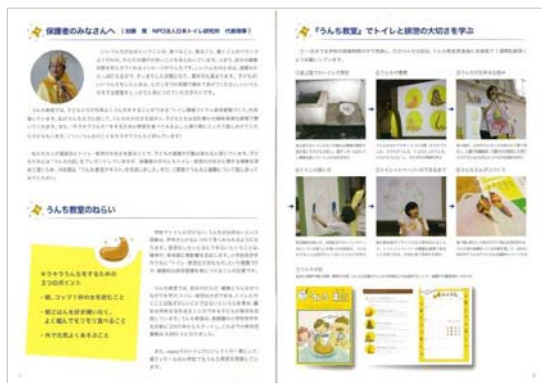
保護者のみなさんへ　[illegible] NPO法人日本トイレ研究所 代表理事

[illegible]

うんち教室のねらい

キラキラうんちをするための 3つのポイント

・朝、コップ1杯の水を飲むこと

・朝ごはんを好き嫌いなく、よく噛んでモリモリ食べること

・外で元気よく遊ぶこと

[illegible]

「うんち教室」でトイレと排泄の大切さを学ぶ

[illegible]

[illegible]

うんち